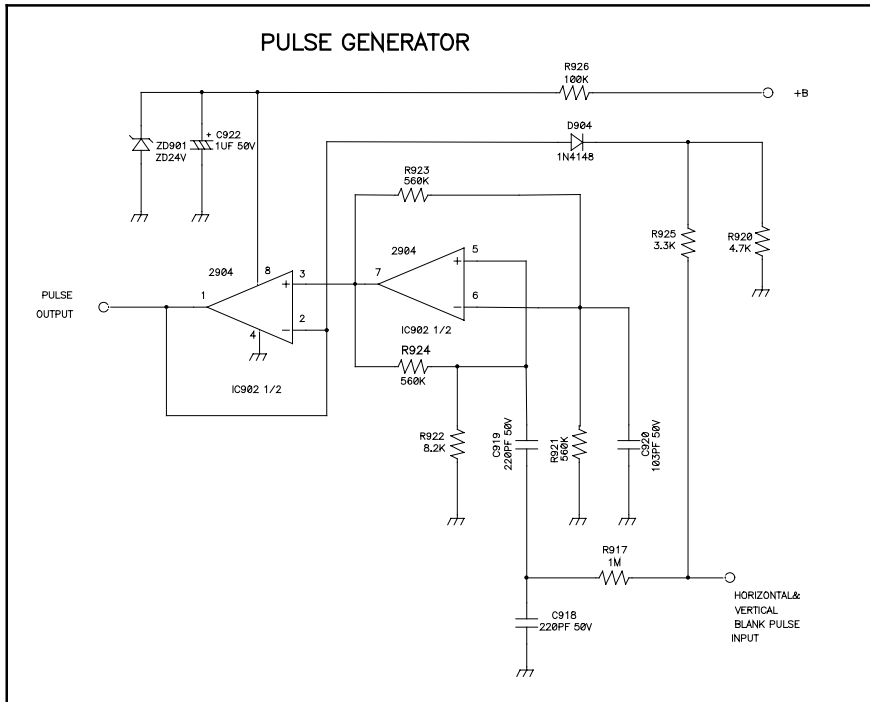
PULSE GENERATOR

R926
100K

+B

ZD901
ZD24V

+ C922
1UF 50V

D904
1N4148

R923
560K

R925
3.3K

R920
4.7K

2904

2904

8

3

7

5

6

1

2

4

PULSE
OUTPUT

IC902 1/2

IC902 1/2

R924
560K

R922
8.2K

C919
220PF 50V

R921
560K

C920
103PF 50V

R917
1M

HORIZONTAL&
VERTICAL
BLANK PULSE
INPUT

C918
220PF 50V